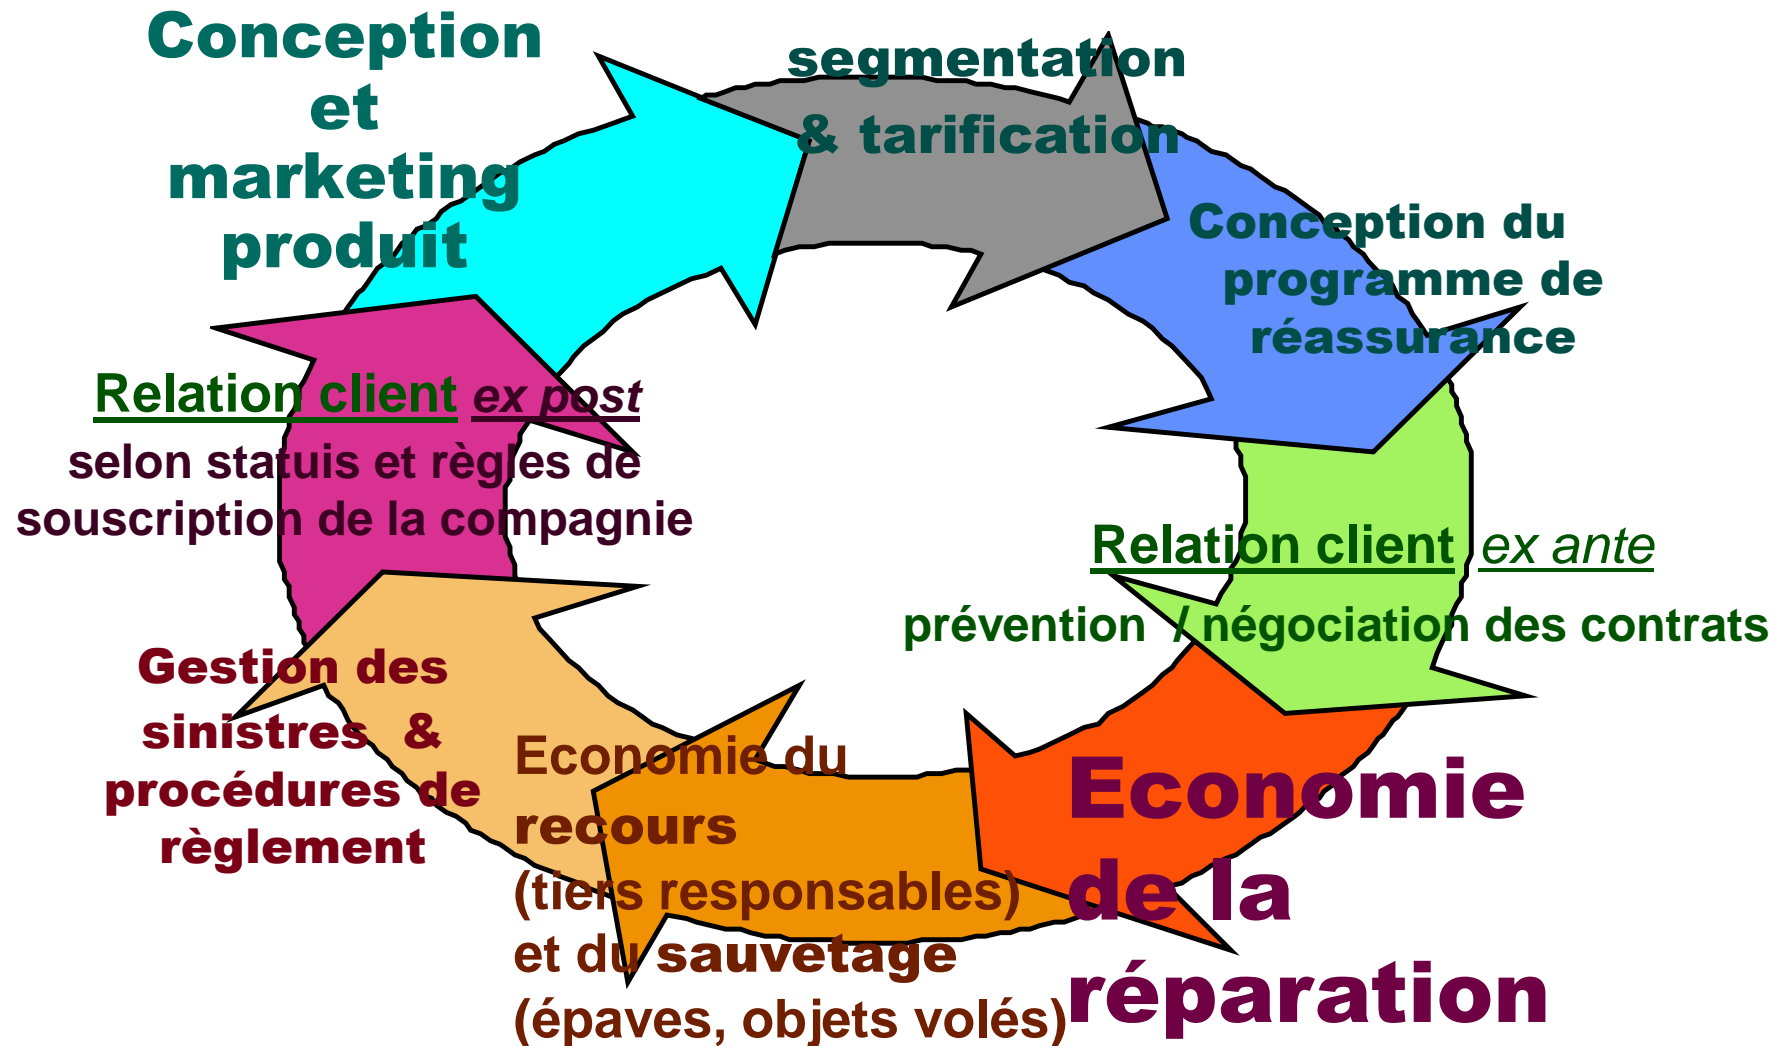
Conception et marketing produit

segmentation & tarification

Conception du programme de réassurance

Relation client ex ante

prévention / négociation des contrats

Economie de la réparation

Economie du recours (tiers responsables) et du sauvetage (épaves, objets volés)

Gestion des sinistres & procédures de règlement

Relation client ex post

selon statuis et règles de souscription de la compagnie